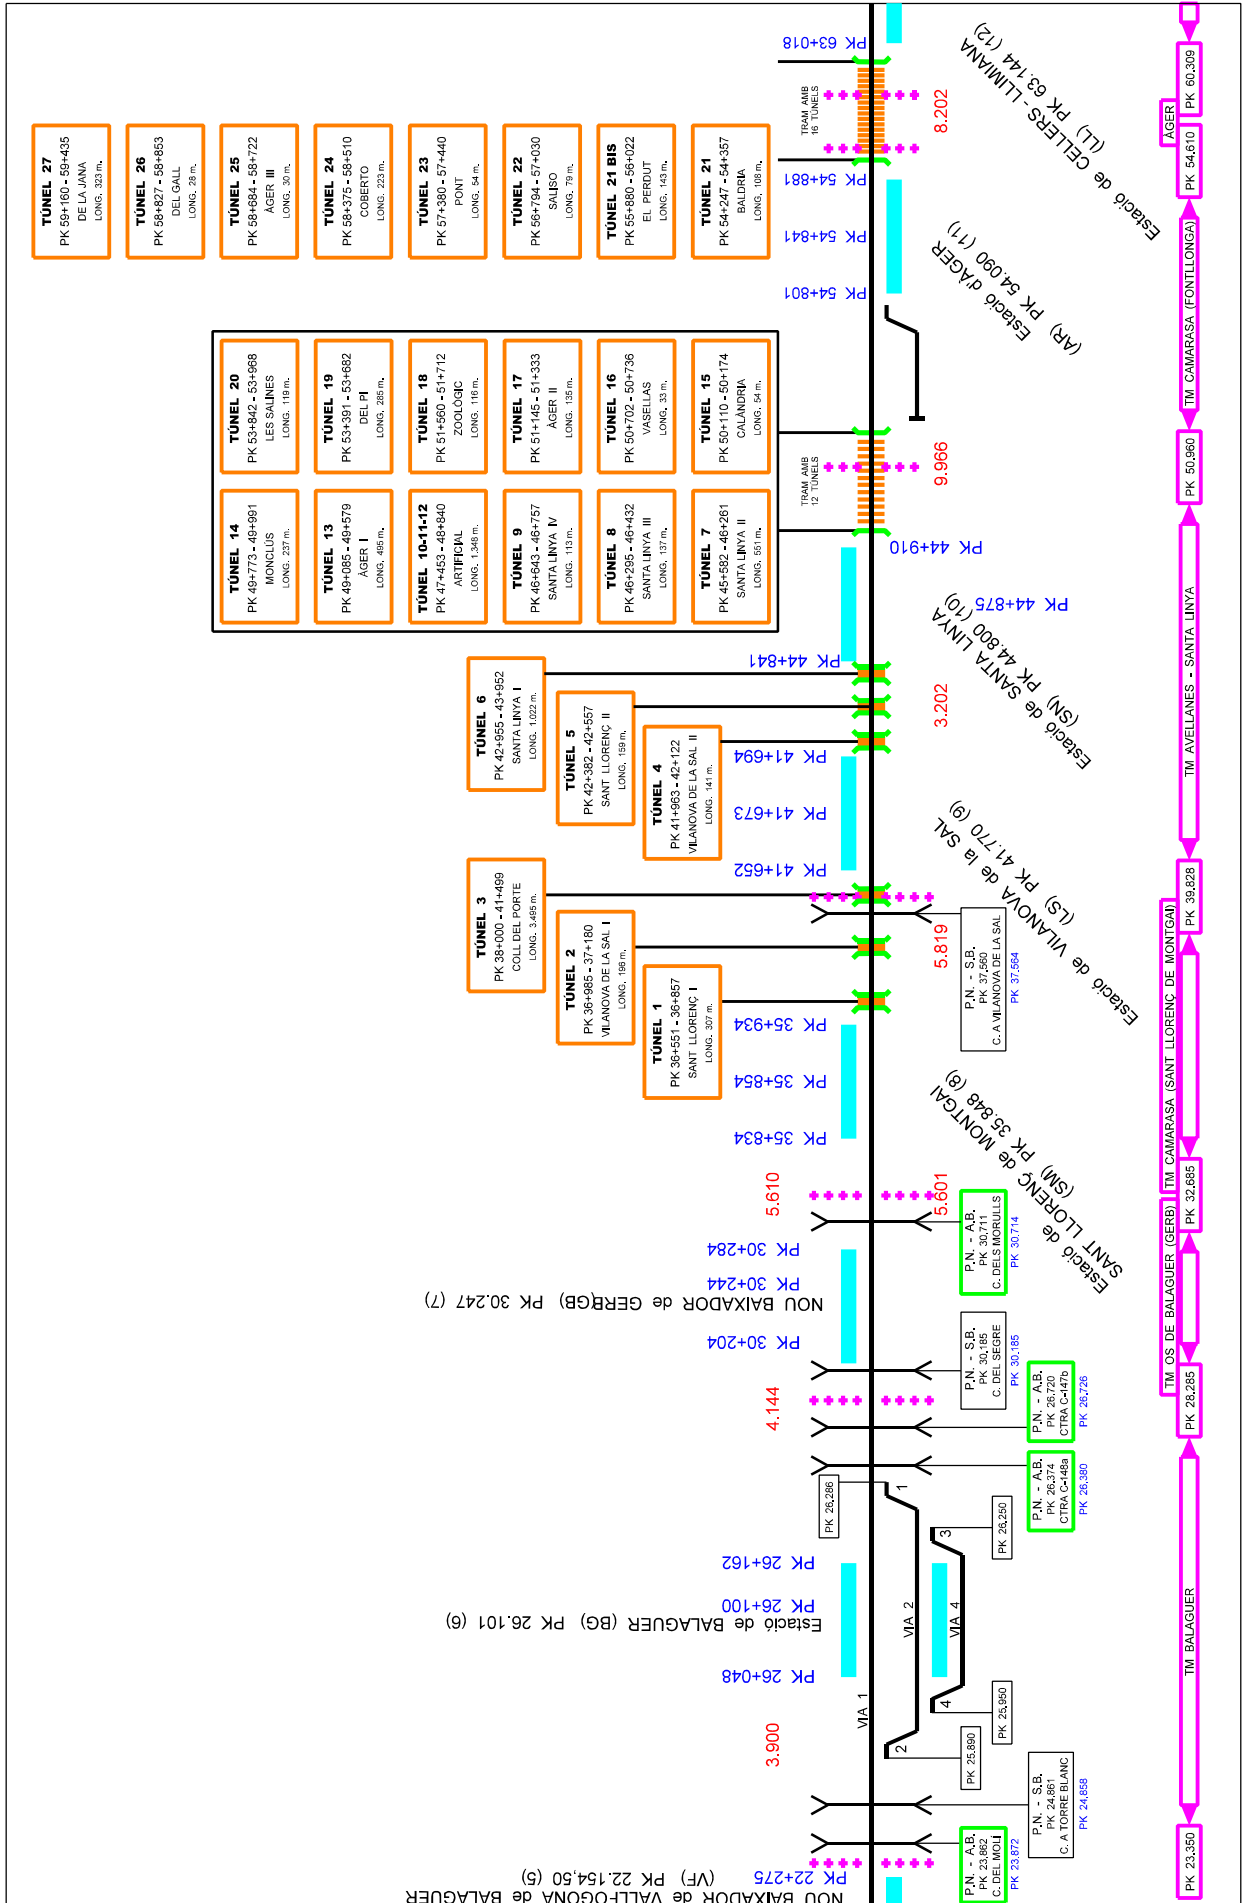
Estació de CELLERS - LLIMIANA (LL) PK 63.144 (12)

PK 63+018

TRAM AMB 16 TÚNELS

8.202

PK 54+881

PK 54+841

PK 54+801

Estació d'ÀGER (AR) PK 54.090 (11)

TÚNEL 27
PK 59+160 - 59+435
DE LA JANA
LONG. 323 m.

TÚNEL 26
PK 58+827 - 58+853
DEL GALL
LONG. 28 m.

TÚNEL 25
PK 58+684 - 58+722
ÀGER III
LONG. 30 m.

TÚNEL 24
PK 58+375 - 58+510
COBERTO
LONG. 223 m.

TÚNEL 23
PK 57+380 - 57+440
PONT
LONG. 54 m.

TÚNEL 22
PK 56+794 - 57+030
SALISO
LONG. 79 m.

TÚNEL 21 BIS
PK 55+880 - 56+022
EL PERDUT
LONG. 143 m.

TÚNEL 21
PK 54+247 - 54+357
BALDRIA
LONG. 108 m.

TÚNEL 20
PK 53+842 - 53+968
LES SALINES
LONG. 119 m.

TÚNEL 19
PK 53+391 - 53+682
DEL PI
LONG. 285 m.

TÚNEL 18
PK 51+560 - 51+712
ZOOLÒGIC
LONG. 116 m.

TÚNEL 17
PK 51+145 - 51+333
ÀGER II
LONG. 135 m.

TÚNEL 16
PK 50+702 - 50+736
VASELLAS
LONG. 33 m.

TÚNEL 15
PK 50+110 - 50+174
CALÀNDRIA
LONG. 54 m.

TÚNEL 14
PK 49+773 - 49+991
MONCLUS
LONG. 237 m.

TÚNEL 13
PK 49+085 - 49+579
ÀGER I
LONG. 495 m.

TÚNEL 10-11-12
PK 47+453 - 48+840
ARTIFICIAL
LONG. 1.348 m.

TÚNEL 9
PK 46+643 - 46+757
SANTA LINYA IV
LONG. 113 m.

TÚNEL 8
PK 46+295 - 46+432
SANTA LINYA III
LONG. 137 m.

TÚNEL 7
PK 45+582 - 46+261
SANTA LINYA II
LONG. 551 m.

TRAM AMB 12 TÚNELS

9.966

PK 44+910

PK 44+875

Estació de SANTA LINYA (SN) PK 44.800 (10)

PK 44+841

TÚNEL 6
PK 42+955 - 43+952
SANTA LINYA I
LONG. 1.022 m.

TÚNEL 5
PK 42+382 - 42+557
SANT LLORENÇ II
LONG. 159 m.

TÚNEL 4
PK 41+963 - 42+122
VILANOVA DE LA SAL II
LONG. 141 m.

3.202

PK 41+694

PK 41+673

PK 41+652

Estació de VILANOVA de la SAL (LS) PK 41.770 (9)

TÚNEL 3
PK 38+000 - 41+499
COLL DEL PORTE
LONG. 3.495 m.

TÚNEL 2
PK 36+985 - 37+180
VILANOVA DE LA SAL I
LONG. 196 m.

TÚNEL 1
PK 36+551 - 36+857
SANT LLORENÇ I
LONG. 307 m.

P.N. - S.B.
PK 37,560
C. A VILANOVA DE LA SAL
PK 37,564

5.819

PK 35+934

PK 35+854

PK 35+834

Estació de SANT LLORENÇ de MONTGAI (SM) PK 35.848 (8)

5.610

5.601

P.N. - A.B.
PK 30,711
C. DELS MORULLS
PK 30,714

PK 30+284

PK 30+244

NOU BAIXADOR de GERB(GB) PK 30.247 (7)

PK 30+204

P.N. - S.B.
PK 30,185
C. DEL SEGRE
PK 30,185

4.144

P.N. - A.B.
PK 26,720
CTRA C-147b
PK 26,726

P.N. - A.B.
PK 26,374
CTRA C-148a
PK 26,380

PK 26,286

1

3

PK 26,250

PK 26+162

VIA 2

VIA 4

PK 26+100

Estació de BALAGUER (BG) PK 26.101 (6)

PK 26+048

VIA 1

4

PK 25,950

2

PK 25,890

3.900

P.N. - S.B.
PK 24,861
C. A TORRE BLANC
PK 24,858

P.N. - A.B.
PK 23,862
C. DEL MOLI
PK 23,872

PK 22+275

NOU BAIXADOR de VALL-FOGONA de BALAGUER (VF) PK 22.154,50 (5)

PK 60,309

ÀGER

PK 54,610

TM CAMARASA (FONTLLONGA)

PK 50,960

TM AVELLANES - SANTA LINYA

PK 39,828

TM CAMARASA (SANT LLORENÇ DE MONTGAI)

PK 32,685

TM OS DE BALAGUER (GERB)

PK 28,285

TM BALAGUER

PK 23,350